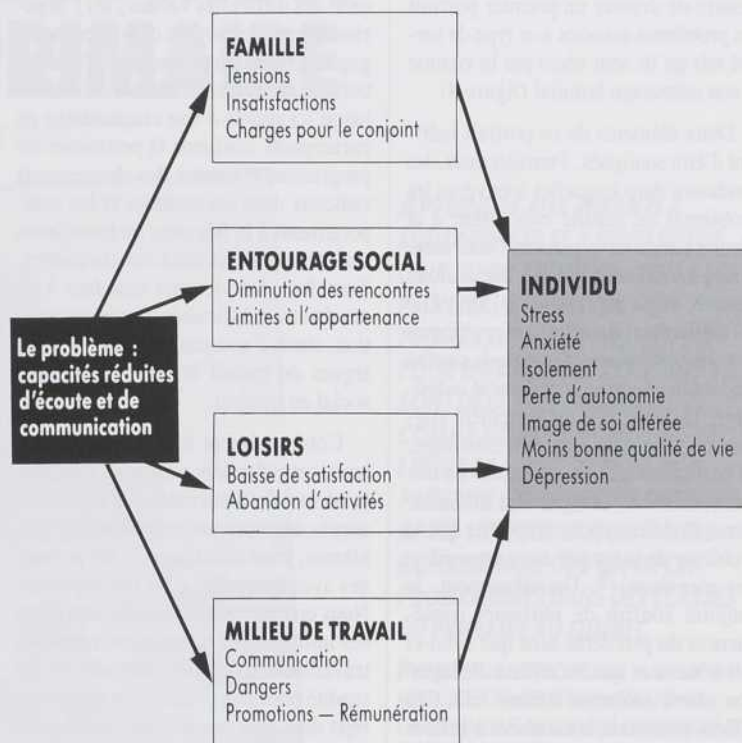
Le problème : capacités réduites d'écoute et de communication

FAMILLE
Tensions
Insatisfactions
Charges pour le conjoint

ENTOURAGE SOCIAL
Diminution des rencontres
Limites à l'appartenance

LOISIRS
Baisse de satisfaction
Abandon d'activités

MILIEU DE TRAVAIL
Communication
Dangers
Promotions — Rémunération

INDIVIDU
Stress
Anxiété
Isolement
Perte d'autonomie
Image de soi altérée
Moins bonne qualité de vie
Dépression